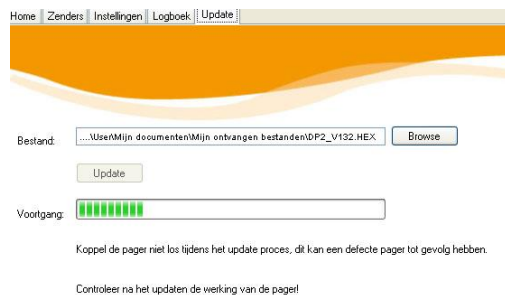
Home | Zenders | Instellingen | Logboek | Update

Bestand: ....\User\Mijn documenten\Mijn ontvangen bestanden\DP2_V132.HEX Browse

Update

Voortgang:

Koppel de pager niet los tijdens het update proces, dit kan een defecte pager tot gevolg hebben.

Controleer na het updaten de werking van de pager!